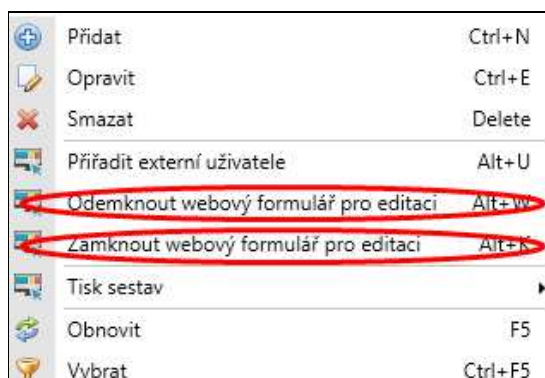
Přidat Ctrl+N
Opravit Ctrl+E
Smazat Delete
Přiřadit externí uživatele Alt+U
Odemknout webový formulář pro editaci Alt+W
Zamknout webový formulář pro editaci Alt+K
Tisk sestav
Obnovit F5
Vybrat Ctrl+F5